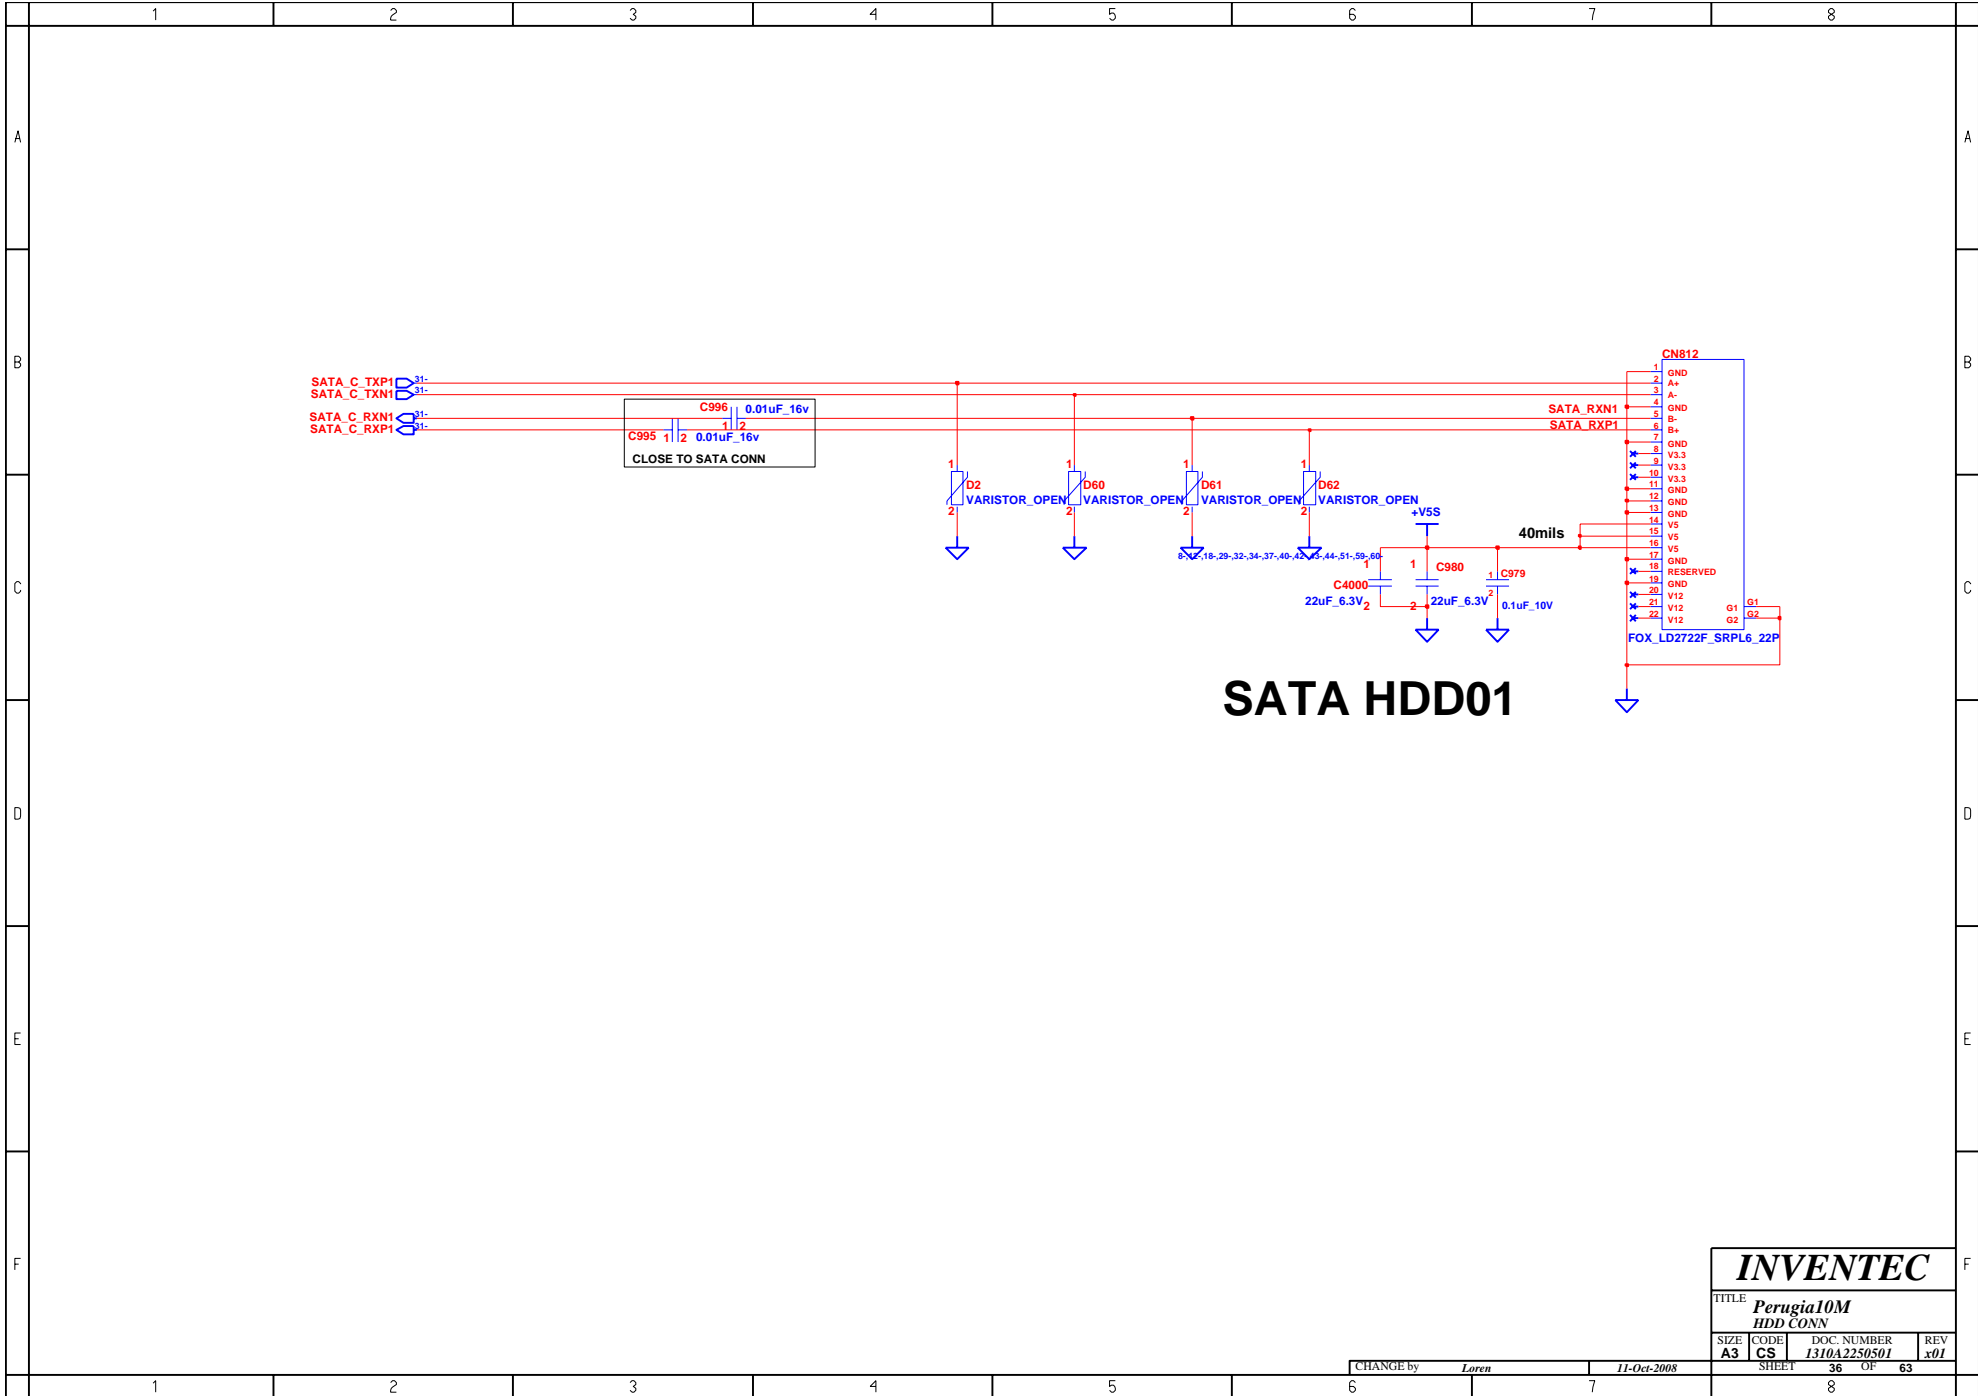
1 2 3 4 5 6 7 8

A

B

C

D

E

F

SATA_C_TXP1 31-
SATA_C_TXN1 31-
SATA_C_RXN1 31-
SATA_C_RXP1 31-

C996 0.01uF_16v
1 2
C995 1 2 0.01uF_16v
CLOSE TO SATA CONN

1 D2 VARISTOR_OPEN 2
1 D60 VARISTOR_OPEN 2
1 D61 VARISTOR_OPEN 2
1 D62 VARISTOR_OPEN 2

8-,12-,18-,29-,32-,34-,37-,40-,42-,43-,44-,51-,59-,60-

+V5S
40mils
1 C980
C4000
22uF_6.3V 2
2 22uF_6.3V
1 C979
2 0.1uF_10V

SATA_RXN1
SATA_RXP1

CN812
1 GND
2 A+
3 A-
4 GND
5 B-
6 B+
7 GND
8 V3.3
9 V3.3
10 V3.3
11 GND
12 GND
13 GND
14 V5
15 V5
16 V5
17 GND
18 RESERVED
19 GND
20 V12
21 V12
22 V12
G1 G1
G2 G2
FOX_LD2722F_SRPL6_22P

SATA HDD01

INVENTEC
TITLE Perugia10M
HDD CONN
SIZE A3 CODE CS DOC. NUMBER 1310A2250501 REV x01
CHANGE by Loren 11-Oct-2008 SHEET 36 OF 63

1 2 3 4 5 6 7 8